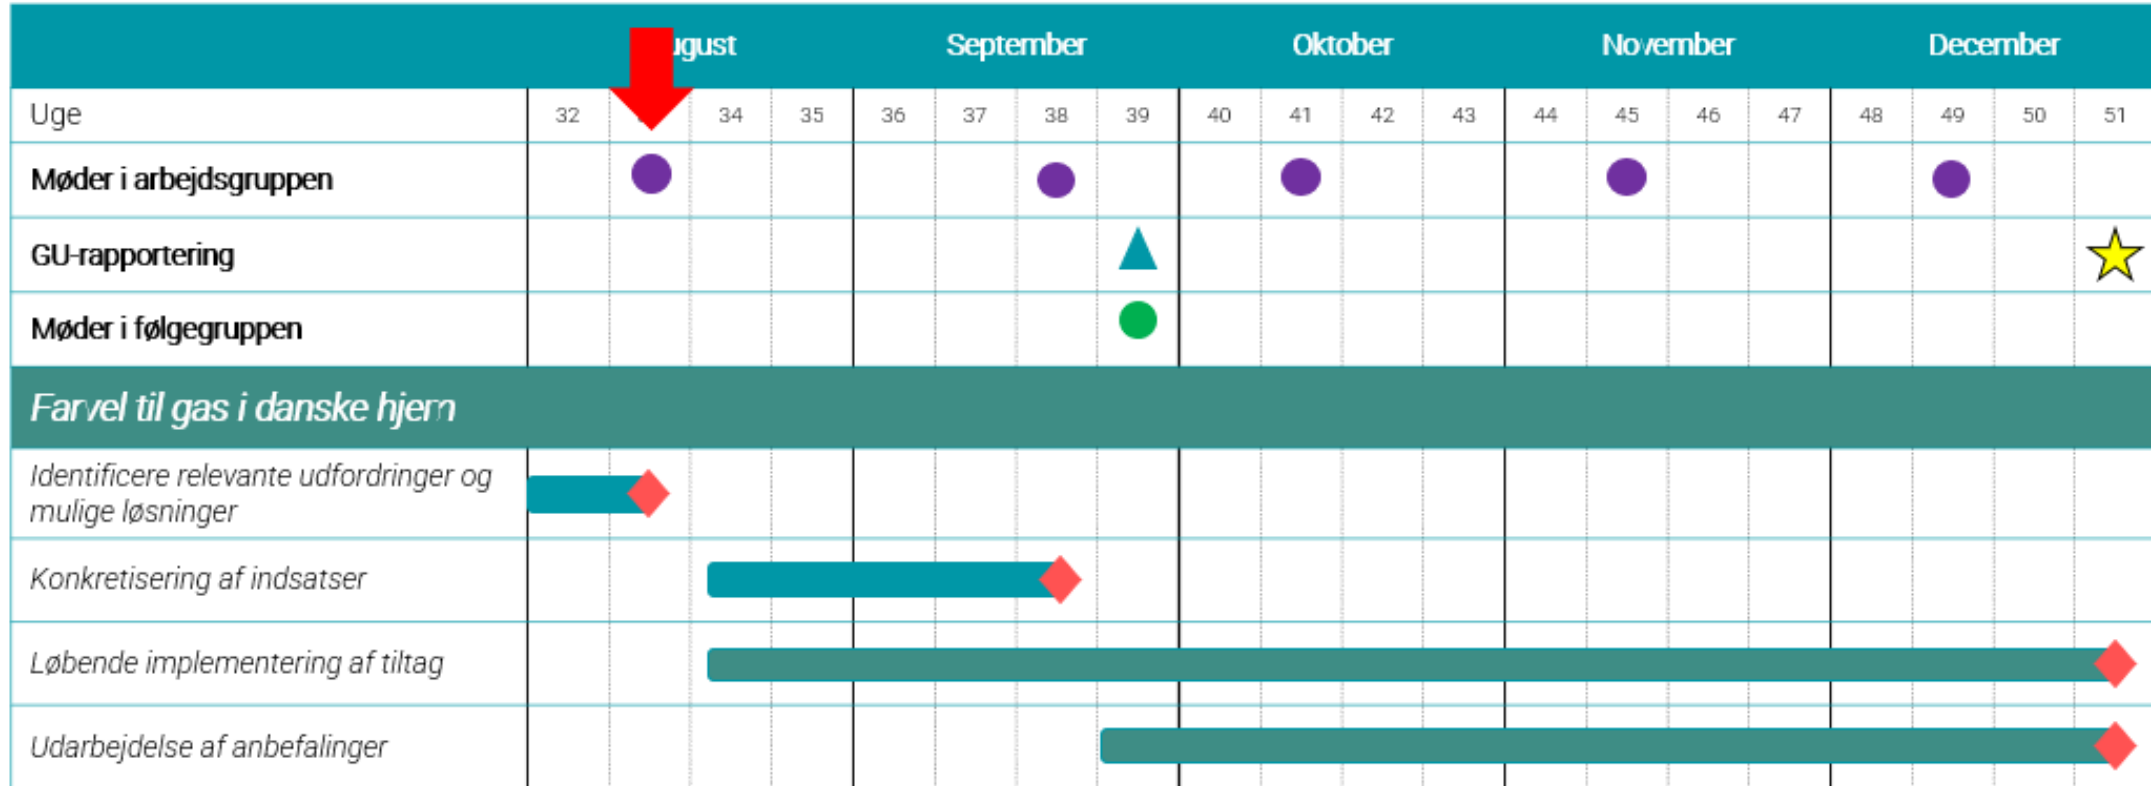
| | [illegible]ugust | | | | September | | | | Oktober | | | | November | | | | December | | | |
|---|---|---|---|---|---|---|---|---|---|---|---|---|---|---|---|---|---|---|---|---|
| Uge | 32 | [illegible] | 34 | 35 | 36 | 37 | 38 | 39 | 40 | 41 | 42 | 43 | 44 | 45 | 46 | 47 | 48 | 49 | 50 | 51 |
| Møder i arbejdsgruppen | | | | | | | | | | | | | | | | | | | | |
| GU-rapportering | | | | | | | | | | | | | | | | | | | | |
| Møder i følgegruppen | | | | | | | | | | | | | | | | | | | | |

Farvel til gas i danske hjem

Identificere relevante udfordringer og mulige løsninger

Konkretisering af indsatser

Løbende implementering af tiltag

Udarbejdelse af anbefalinger